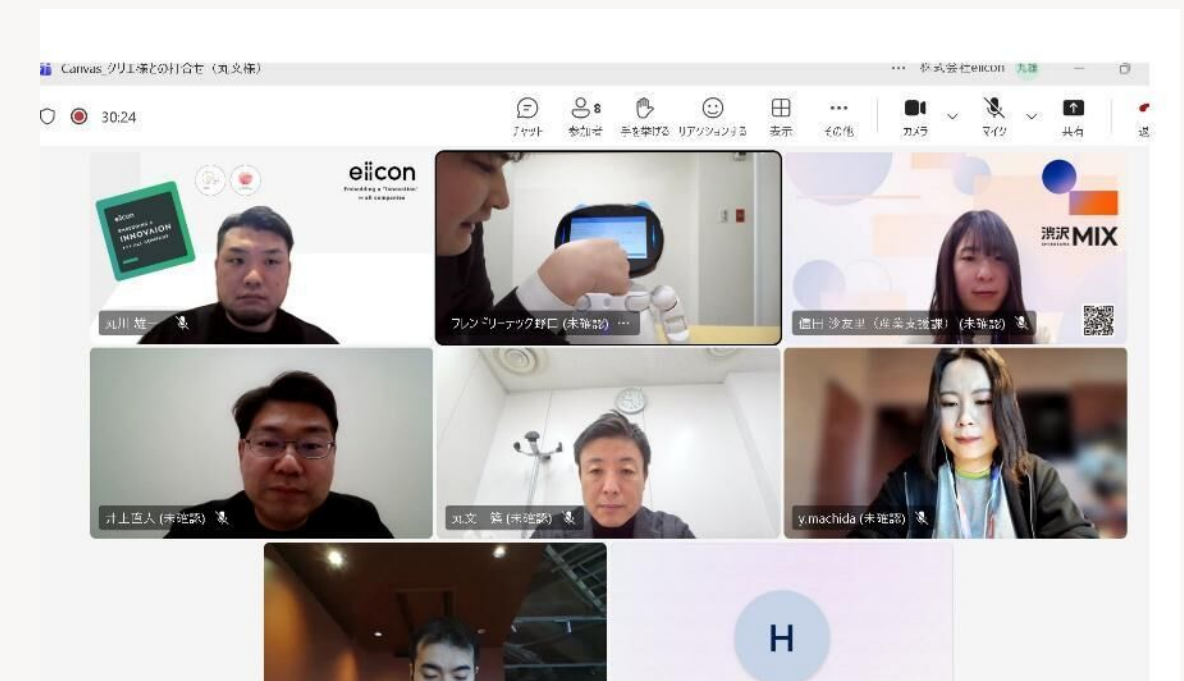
Canvas_クリエ様との打合せ（丸文様）

··· 株式会社eiicon 丸雄 — □

30:24

チャット 参加者 8 手を挙げる リアクションする 表示 その他 カメラ マイク 共有 退

eiicon Embedding a "Innovation" in all companies

eiicon INNOVAION

丸川 雄一

フレンドリーテック野口 (未確認) ···

渋沢MIX

信田 沙友里（産業支援課）(未確認)

井上直人 (未確認)

丸文 篤 (未確認)

y.machida (未確認)

H